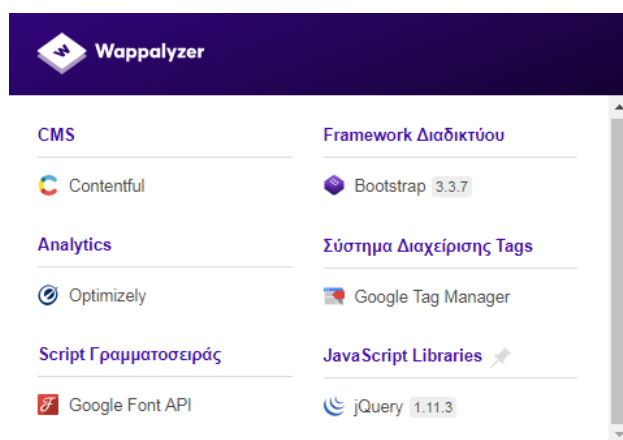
Wappalyzer

CMS

Contentful

Analytics

Optimizely

Script Γραμματοσειράς

Google Font API

Framework Διαδικτύου

Bootstrap 3.3.7

Σύστημα Διαχείρισης Tags

Google Tag Manager

JavaScript Libraries

jQuery 1.11.3